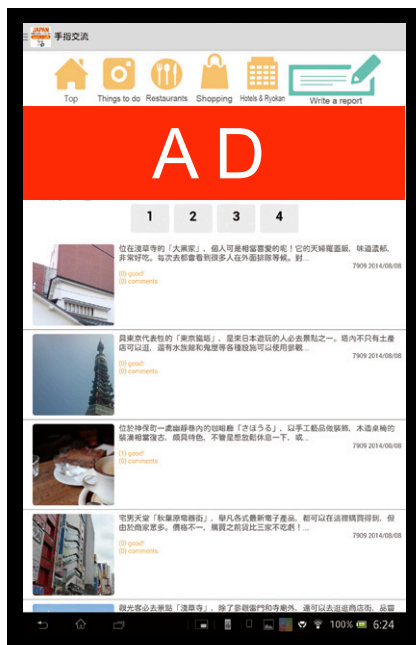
JAPAN 手指交流

Top Things to do Restaurants Shopping Hotels & Ryokan Write a report

A D

1 2 3 4

位在淺草寺的「大黑家」，個人可是相當喜愛的呢！它的天婦羅蓋飯，味道濃郁，非常好吃。每次去都會看到很多人在外面排隊等候。對...
7909 2014/08/08
(0) good!
(0) comments

具東京代表性的「東京鐵塔」，是東京日本遊玩的人必去景點之一。塔內不只有土產店可以逛，還有水族館和鬼屋等各種設施可以使用參觀...
7909 2014/08/08
(0) good!
(0) comments

位於神保町一處幽靜巷內的咖啡廳「さぼうる」，以手工藝品做裝飾，木造桌椅的裝潢相當復古，感興特色。不管是想放鬆休息一下，或...
7909 2014/08/08
(1) good!
(0) comments

宅男天堂「秋葉原電器街」，舉凡各式最新電子產品，都可以在這裡購買得到，但由於商家眾多，價格不一，購買之前貨比三家不吃虧！...
7909 2014/08/08
(0) good!
(0) comments

觀光客必去景點「淺草寺」，除了參觀雷門和寺廟外，還可以去逛逛商店街、吃 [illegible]

100% 6:24